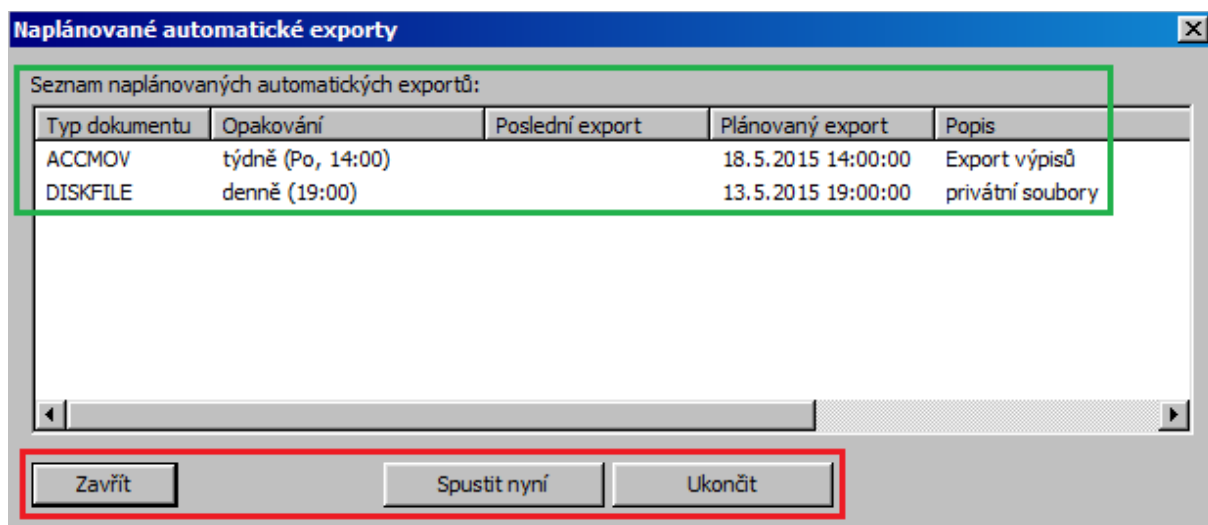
Naplánované automatické exporty

Seznam naplánovaných automatických exportů:

| Typ dokumentu | Opakování | Poslední export | Plánovaný export | Popis |
|---|---|---|---|---|
| ACCMOV | týdně (Po, 14:00) | | 18.5.2015 14:00:00 | Export výpisů |
| DISKFILE | denně (19:00) | | 13.5.2015 19:00:00 | privátní soubory |

Zavřít
Spustit nyní
Ukončit